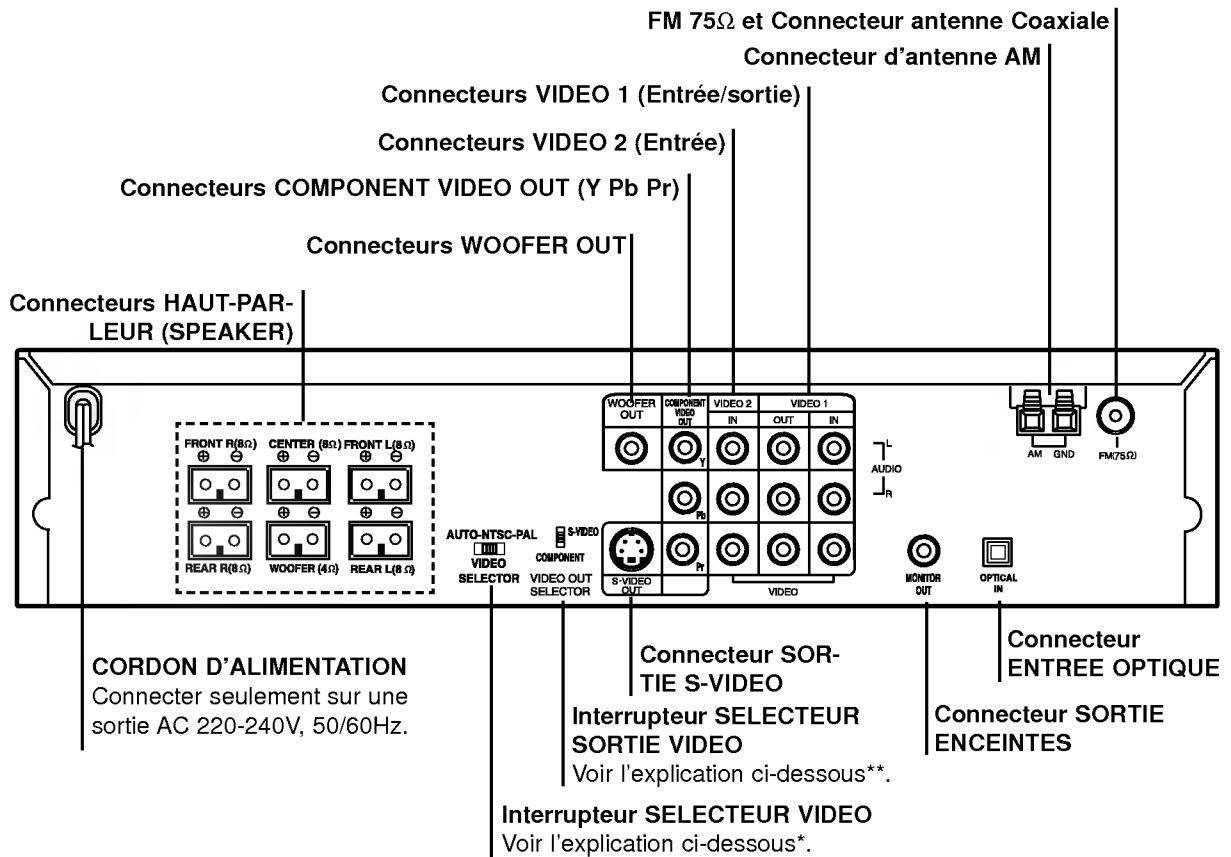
FM 75Ω et Connecteur antenne Coaxiale
Connecteur d'antenne AM
Connecteurs VIDEO 1 (Entrée/sortie)
Connecteurs VIDEO 2 (Entrée)
Connecteurs COMPONENT VIDEO OUT (Y Pb Pr)
Connecteurs WOOFER OUT
Connecteurs HAUT-PARLEUR (SPEAKER)

FRONT R(8Ω) CENTER (8Ω) FRONT L(8Ω)
⊕ ⊖ ⊕ ⊖ ⊕ ⊖
⊕ ⊖ ⊕ ⊖ ⊕ ⊖
REAR R(8Ω) WOOFER (4Ω) REAR L(8Ω)
AUTO-NTSC-PAL
VIDEO SELECTOR
S-VIDEO
COMPONENT
VIDEO OUT SELECTOR
WOOFER OUT
COMPONENT VIDEO OUT
VIDEO 2
IN
VIDEO 1
OUT
IN
Y
Pb
Pr
S-VIDEO OUT
VIDEO
L
AUDIO
R
AM GND
FM(75Ω)
MONITOR OUT
OPTICAL IN

CORDON D'ALIMENTATION
Connecter seulement sur une sortie AC 220-240V, 50/60Hz.

Connecteur SORTIE S-VIDEO

Interrupteur SELECTEUR SORTIE VIDEO
Voir l'explication ci-dessous**.

Interrupteur SELECTEUR VIDEO
Voir l'explication ci-dessous*.

Connecteur SORTIE ENCEINTES

Connecteur ENTREE OPTIQUE